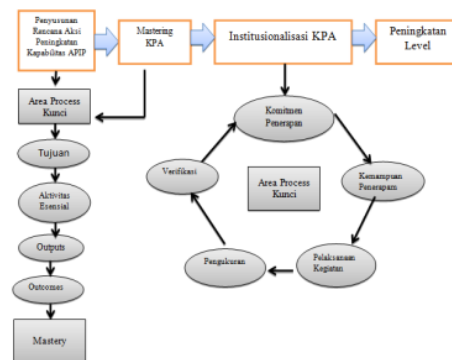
Penyusunan Rencana Aksi Peningkatan Kapabilitas APIP

Mastering KPA

Institusionalisasi KPA

Peningkatan Level

Area Process Kunci

Tujuan

Aktivitas Esensial

Outputs

Outcomes

Mastery

Komitmen Penerapan

Kemampuan Penerapan

Pelaksanaan Kegiatan

Pengukuran

Verifikasi

Area Process Kunci